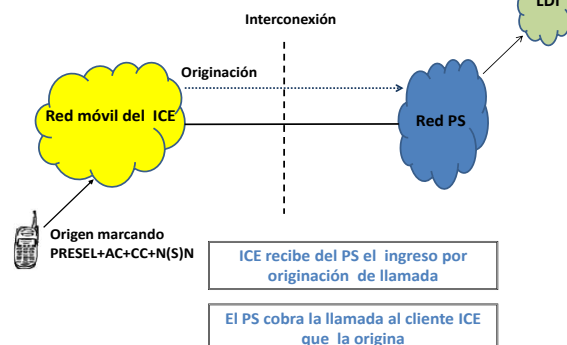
LDI

Interconexión

Originación

Red móvil del ICE

Red PS

Origen marcando PRESEL+AC+CC+N(S)N

ICE recibe del PS el ingreso por originación de llamada

El PS cobra la llamada al cliente ICE que la origina